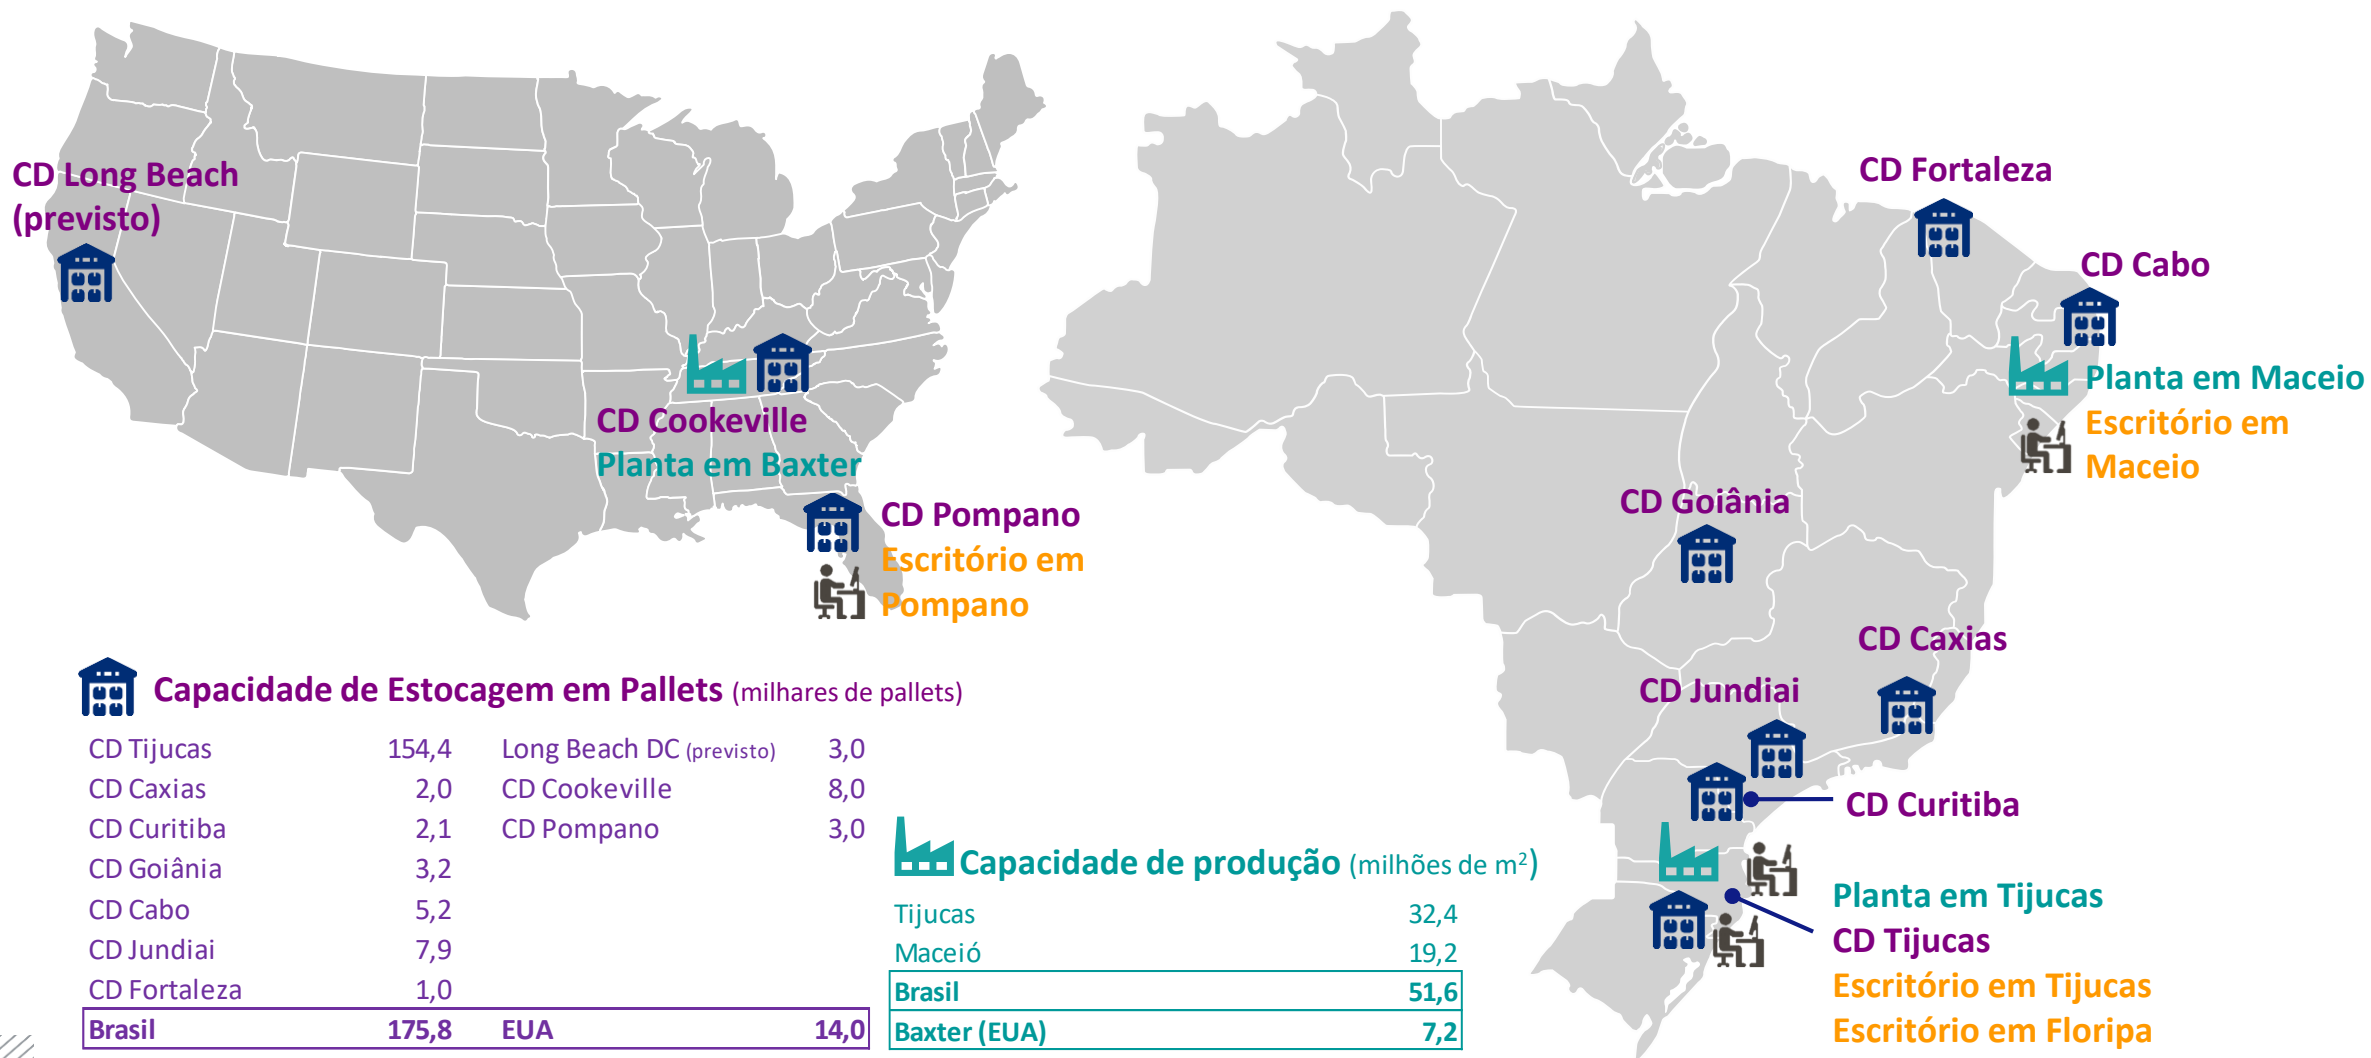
CD Long Beach (previsto)

CD Cookeville
Planta em Baxter

CD Pompano
Escritório em Pompano

CD Fortaleza

CD Cabo

Planta em Maceio
Escritório em Maceio

CD Goiânia

CD Caxias

CD Jundiai

CD Curitiba

Planta em Tijucas
CD Tijucas
Escritório em Tijucas
Escritório em Floripa

Capacidade de Estocagem em Pallets (milhares de pallets)

| | | | |
|---|---|---|---|
| CD Tijucas | 154,4 | Long Beach DC (previsto) | 3,0 |
| CD Caxias | 2,0 | CD Cookeville | 8,0 |
| CD Curitiba | 2,1 | CD Pompano | 3,0 |
| CD Goiânia | 3,2 | | |
| CD Cabo | 5,2 | | |
| CD Jundiai | 7,9 | | |
| CD Fortaleza | 1,0 | | |
| Brasil | 175,8 | EUA | 14,0 |

Capacidade de produção (milhões de $m^2$)

| | |
|---|---|
| Tijucas | 32,4 |
| Maceió | 19,2 |
| Brasil | 51,6 |
| Baxter (EUA) | 7,2 |